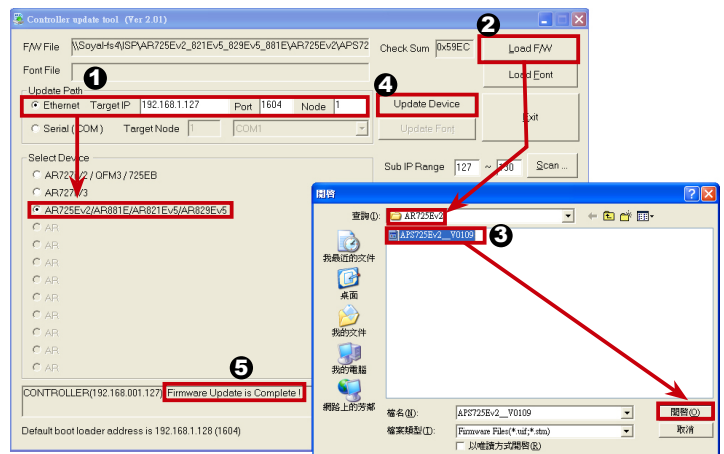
Controller update tool (Ver 2.01)

F/W File \\Soyal-fs4\ISP\AR725Ev2_821Ev5_829Ev5_881E\AR725Ev2\APS72
Check Sum 0x59EC
Load F/W
Font File
Load Font
Update Path
Ethernet Target IP 192.168.1.127 Port 1604 Node 1
Update Device
Serial (COM) Target Node 1 COM1
Update Font
Exit
Select Device
AR72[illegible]2 / QFM3 / 725EB
AR727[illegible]3
AR725Ev2/AR881E/AR821Ev5/AR829Ev5
AR
AR
AR
AR
AR
AR
AR
AR
AR
Sub IP Range 127 ~ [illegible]30 Scan ...
CONTROLLER(192.168.001.127) Firmware Update is Complete !
Default boot loader address is 192.168.1.128 (1604)

1
2
3
4
5

開啓
查詢(I): AR725Ev2
APS725Ev2__V0109
我最近的文件
桌面
我的文件
我的電腦
網路上的芳鄰
檔名(N): APS725Ev2__V0109
檔案類型(T): Firmware Files(*.uif;*.stm)
以唯讀方式開啓(R)
開啓(O)
取消